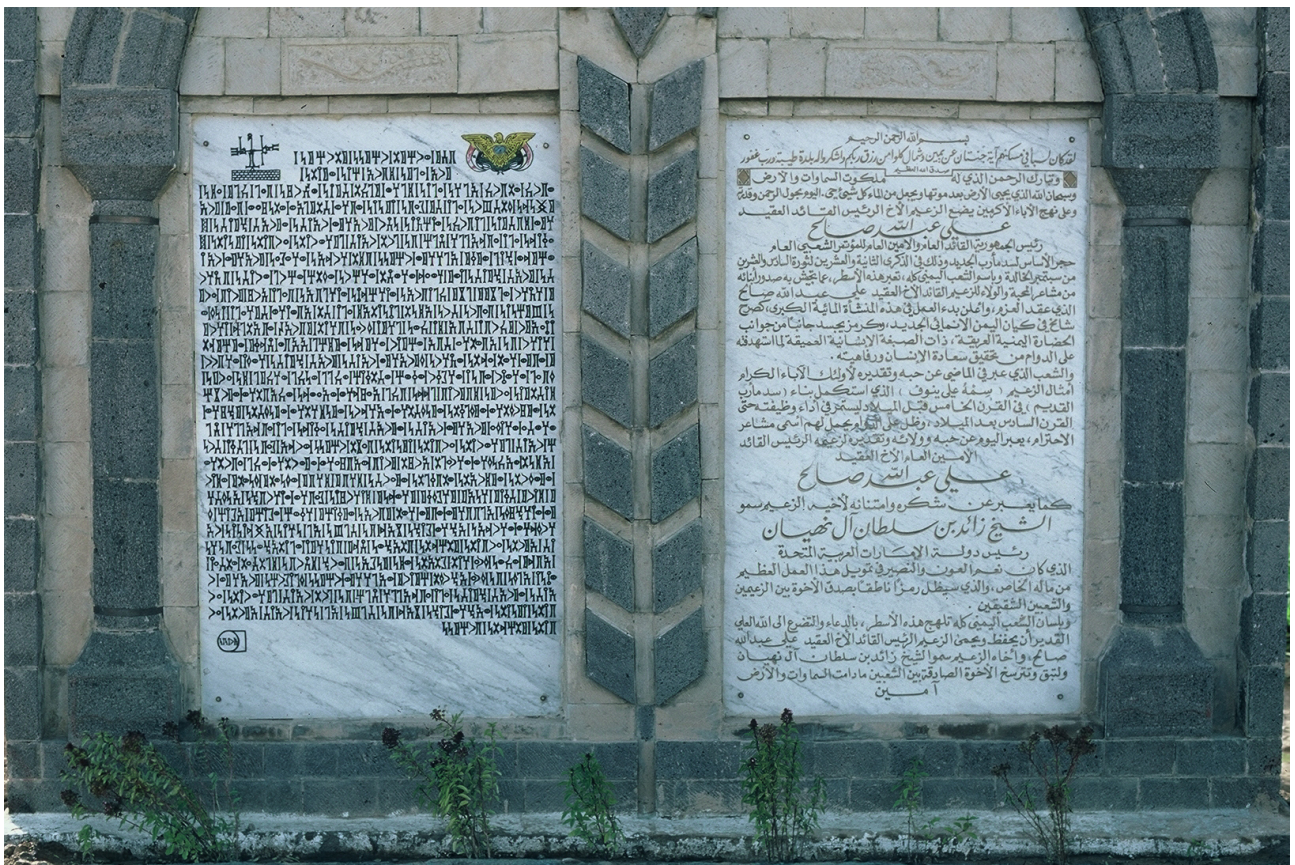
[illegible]

بسم الله الرحمن الرحيم
لقد كان لسبأ في مسكنهم آية جنتان عن يمين وشمال كلوا من رزق ربكم واشكروا له بلدة طيبة ورب غفور
صدق الله العظيم
وتبارك الرحمن الذي له ملكوت السماوات والأرض
وسبحان الله الذي يحيي الأرض بعد موتها ويجعل من الماء كل شيء حي. اليوم يعود الرحمن وقد
وعلى نهج الآباء الأكرمين يضع الزعيم الأخ الرئيس القائد العقيد
علي عبدالله صالح
رئيس الجمهورية القائد العام والأمين العام للمؤتمر الشعبي العام
حجر الأساس لسد مأرب الجديد وذلك في الذكرى الثانية والعشرين للثورة السبتمبرية
من سبتمبر الخالدة وباسم الشعب اليمني كله، تعبر هذه الأسطر، عما يختلج به صدور أبنائه
من مشاعر المحبة والولاء للزعيم القائد الأخ العقيد علي عبدالله صالح
الذي عقد العزم وأعلن بدء العمل في هذه المنشأة المائية الكبرى، كصرح
شامخ في كيان اليمن الإنمائي الجديد، وكرمز يجسد جانباً من جوانب
الحضارة اليمنية العريقة، ذات الصبغة الإنسانية العميقة التي تستهدف
على الدوام من تحقيق سعادة الإنسان ورفاهيته.
والشعب الذي عبر في الماضي عن حبه وتقديره لأولئك الآباء الكرام
أمثال الزعيم (سمه علي ينوف) الذي استكمل بناء (سد مأرب
القديم) في القرن الخامس قبل الميلاد ليستمر في أداء وظيفته حتى
القرن السادس بعد الميلاد، وظل على الدوام يحمل لهم أسمى مشاعر
الاحترام، يعبر اليوم عن حبه وولائه وتقديره لزعيمه الرئيس القائد
الأمين العام الأخ العقيد
علي عبدالله صالح
كما يعبر عن شكره وامتنانه لأخيه الزعيم سمو
الشيخ زايد بن سلطان آل نهيان
رئيس دولة الإمارات العربية المتحدة
الذي كان نعم العون والنصير في تمويل هذا العمل العظيم
من ماله الخاص، والذي سيظل رمزاً ناطقاً بصدق الأخوة بين الزعيمين
والشعبين الشقيقين.
ويلسان الشعب اليمني كله تلهج هذه الأسطر، بالدعاء والتضرع الى الله العلي
القدير أن يحفظ ويحمي الزعيم الرئيس القائد الأخ العقيد علي عبدالله
صالح، وأخاه الزعيم سمو الشيخ زايد بن سلطان آل نهيان
ولتبق وتترسخ الأخوة الصادقة بين الشعبين مادامت السماوات والأرض
آمين